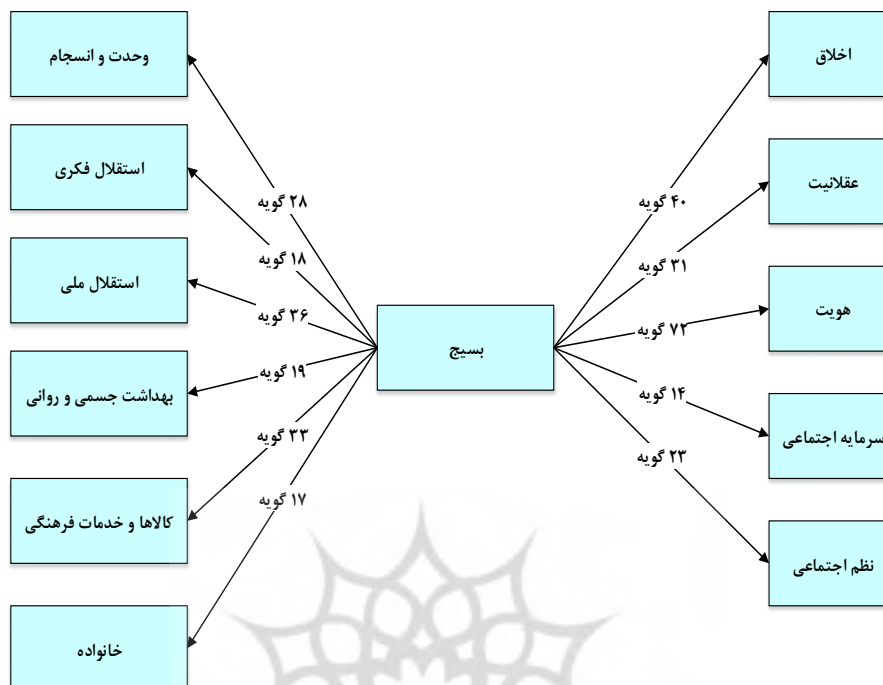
بسیج

اخلاق

۴۰ گویه

عقلانیت

۳۱ گویه

هویت

۷۲ گویه

سرمایه اجتماعی

۱۴ گویه

نظم اجتماعی

۲۳ گویه

وحدت و انسجام

۲۸ گویه

استقلال فکری

۱۸ گویه

استقلال ملی

۳۶ گویه

بهداشت جسمی و روانی

۱۹ گویه

کالاها و خدمات فرهنگی

۳۳ گویه

خانواده

۱۷ گویه